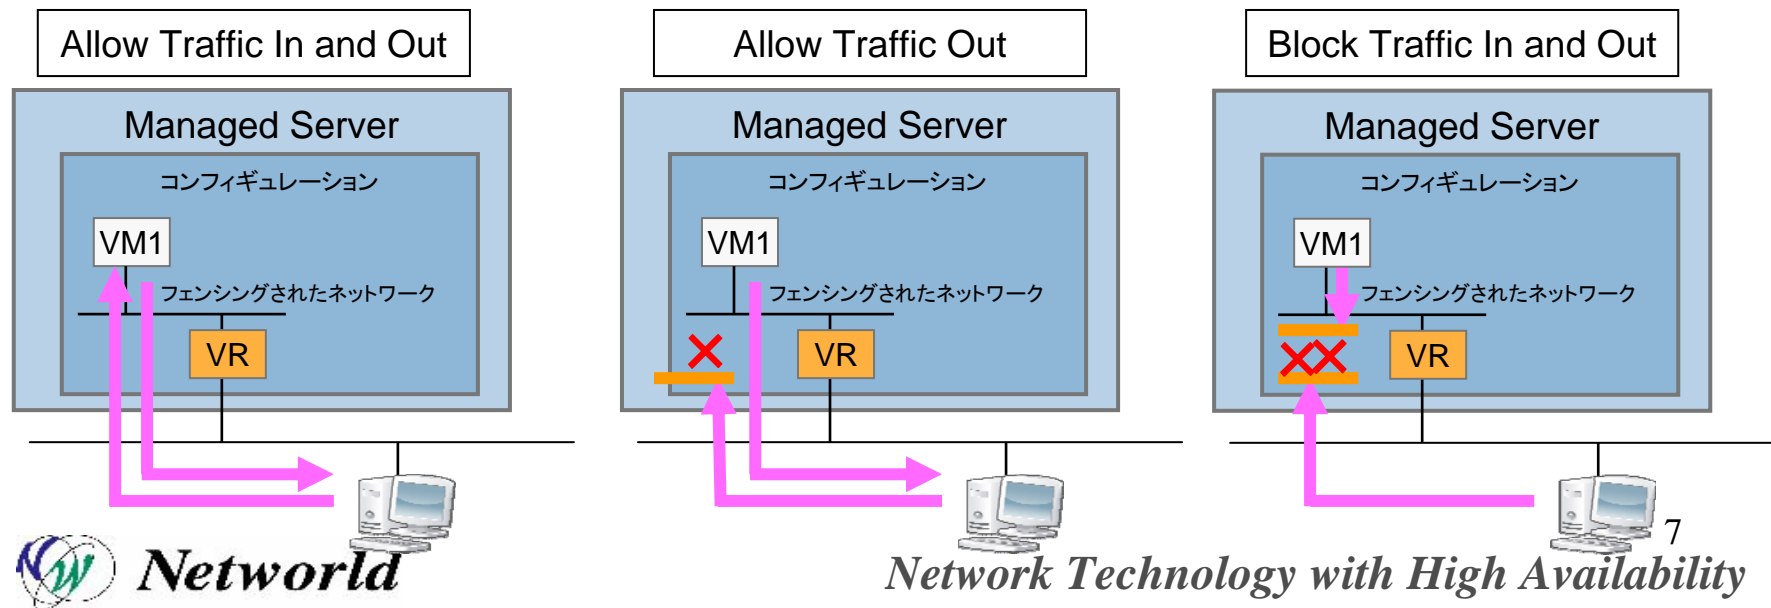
Allow Traffic In and Out

Managed Server

コンフィギュレーション

VM1

フェンシングされたネットワーク

VR

Allow Traffic Out

Managed Server

コンフィギュレーション

VM1

フェンシングされたネットワーク

VR

Block Traffic In and Out

Managed Server

コンフィギュレーション

VM1

フェンシングされたネットワーク

VR

Networld

7

Network Technology with High Availability